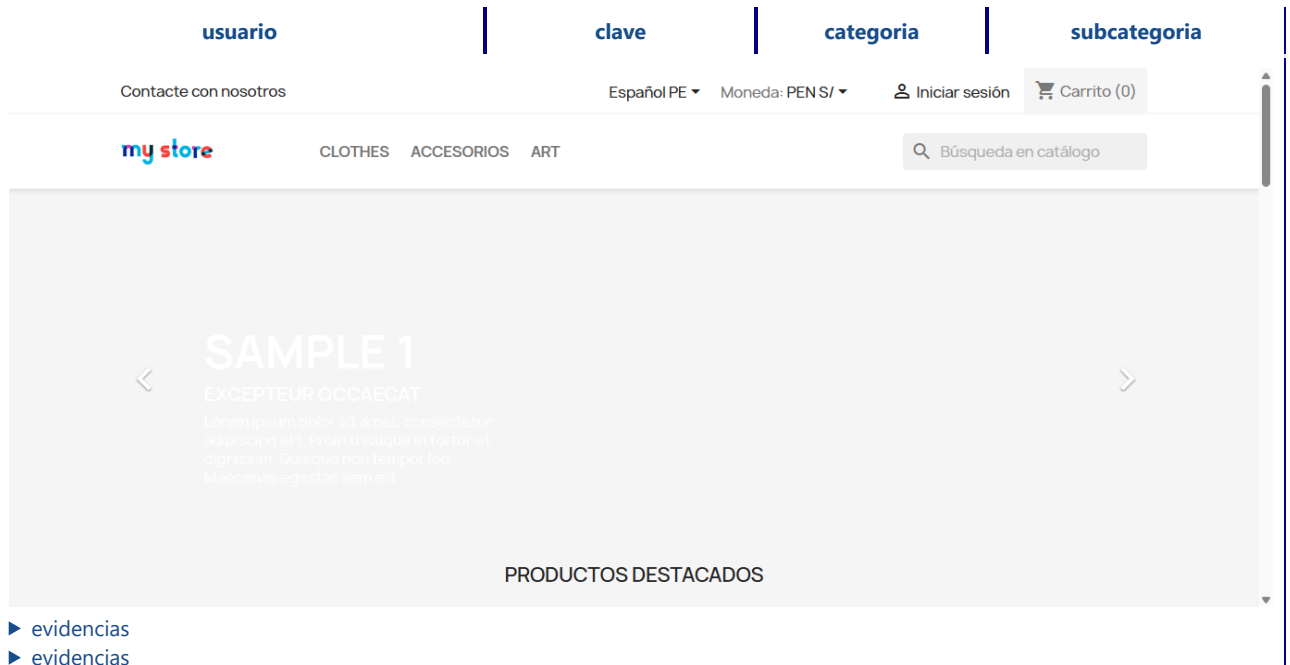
| usuario | clave | categoria | subcategoria |
|---|---|---|---|

Contacte con nosotros

Español PE ▾ Moneda: PEN S/ ▾ Iniciar sesión Carrito (0)

my store

CLOTHES ACCESORIOS ART

Búsqueda en catálogo

SAMPLE 1

EXCEPTEUR OCCAECAT

Lorem ipsum dolor sit amet, consectetur adipiscing elit. Proin tristique in tortor et dignissim. Quisque non tempor leo. Maecenas egestas sem elit

PRODUCTOS DESTACADOS

▶ evidencias

▶ evidencias